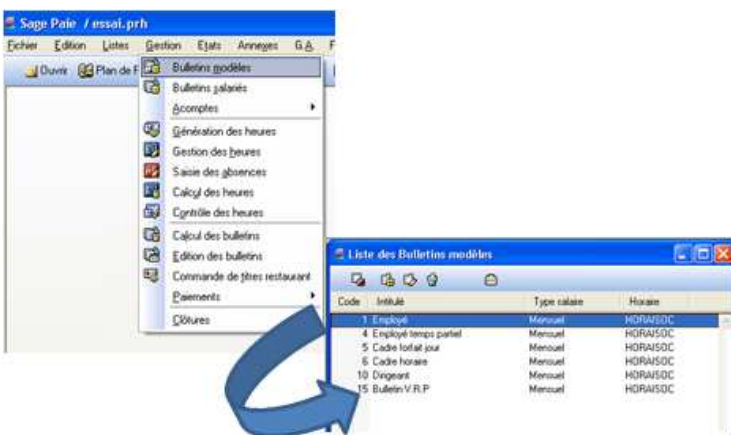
Sage Paie / essai.prh

Fichier Edition Listes Gestion Etats Annexes G.A. F

Ouvrir Plan de F

Bulletins modèles
Bulletins salariés
Acomptes
Génération des heures
Gestion des heures
Saisie des absences
Calcul des heures
Contrôle des heures
Calcul des bulletins
Edition des bulletins
Commande de titres restaurant
Paiements
Clôtures

Liste des Bulletins modèles

| Code | Intitulé | Type salaire | Horaire |
|---|---|---|---|
| 1 | Employé | Mensuel | HORAISOC |
| 4 | Employé temps partiel | Mensuel | HORAISOC |
| 5 | Cadre forfait jour | Mensuel | HORAISOC |
| 6 | Cadre horaire | Mensuel | HORAISOC |
| 10 | Dirigeant | Mensuel | HORAISOC |
| 15 | Bulletin V.R.P | Mensuel | HORAISOC |